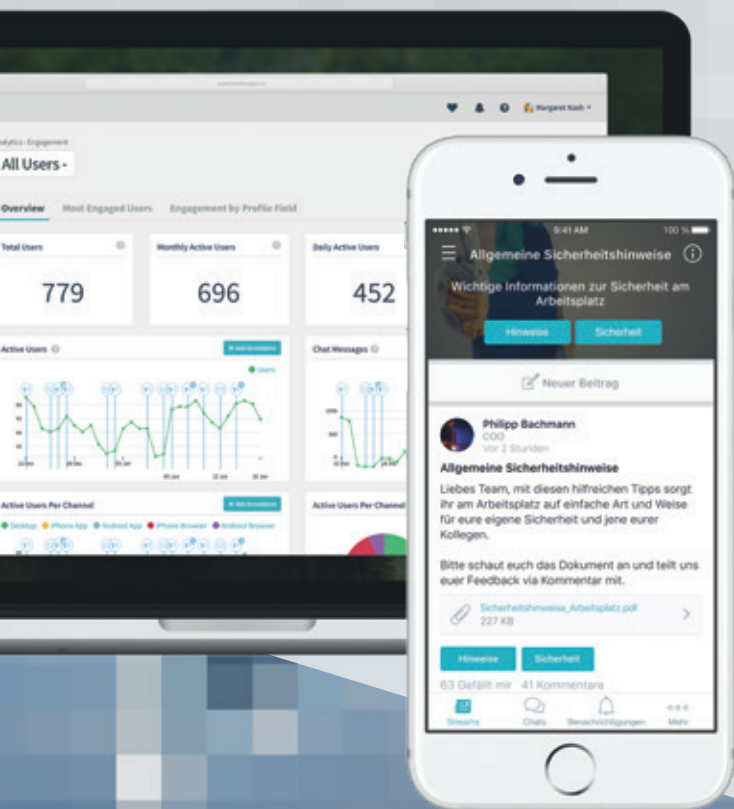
Margaret Nash

Analytics · Engagement

All Users

Overview Most Engaged Users Engagement by Profile Field

Total Users
779

Monthly Active Users
696

Daily Active Users
452

Active Users

Chat Messages

Active Users Per Channel

Desktop iPhone App Android App iPhone Browser Android Browser

Active Users Per Channel

9:41 AM
100 %

Allgemeine Sicherheitshinweise

Wichtige Informationen zur Sicherheit am Arbeitsplatz

Hinweise
Sicherheit

Neuer Beitrag

Philipp Bachmann
COO
Vor 2 Stunden

Allgemeine Sicherheitshinweise

Liebes Team, mit diesen hilfreichen Tipps sorgt ihr am Arbeitsplatz auf einfache Art und Weise für eure eigene Sicherheit und jene eurer Kollegen.

Bitte schaut euch das Dokument an und teilt uns euer Feedback via Kommentar mit.

Sicherheitshinweise_Arbeitsplatz.pdf
227 KB

Hinweise
Sicherheit

63 Gefällt mir 41 Kommentare

Streams Chats Benachrichtigungen Mehr